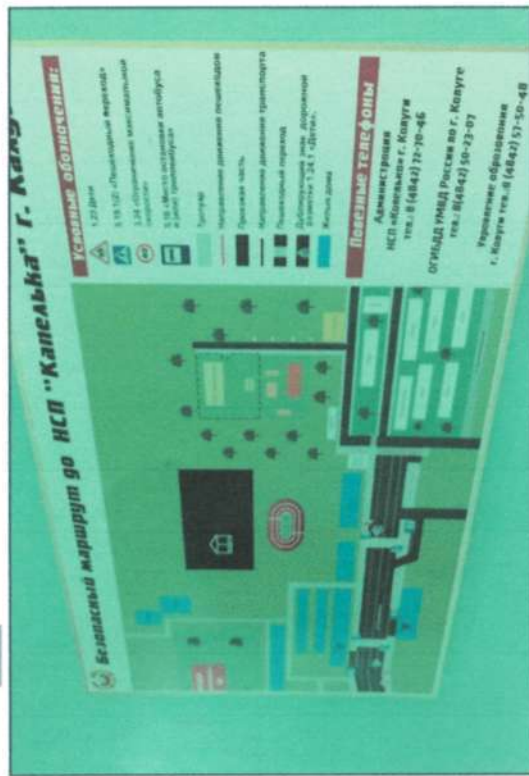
Безопасный маршрут до НСП "Капелька" г. Калу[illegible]

Условные обозначения:

1.23 Дети

5.19.1(2) «Пешеходный переход»

3.24 «Ограничение максимальной скорости»

5.16 «Место остановки автобуса и (или) троллейбуса»

Тротуар

Направление движения пешеходов

Проезжая часть

Направление движения транспорта

Пешеходный переход

Дублирующий знак дорожной разметки 1.24.1 «Дети»

Жилые дома

Полезные телефоны

Администрация НСП «Капелька» г. Калуги тел.: 8 (4842) 72-70-46

ОГИБДД УМВД России по г. Калуге тел.: 8(4842) 50-23-07

Управление образования г. Калуги тел.: 8 (4842) 57-50-48